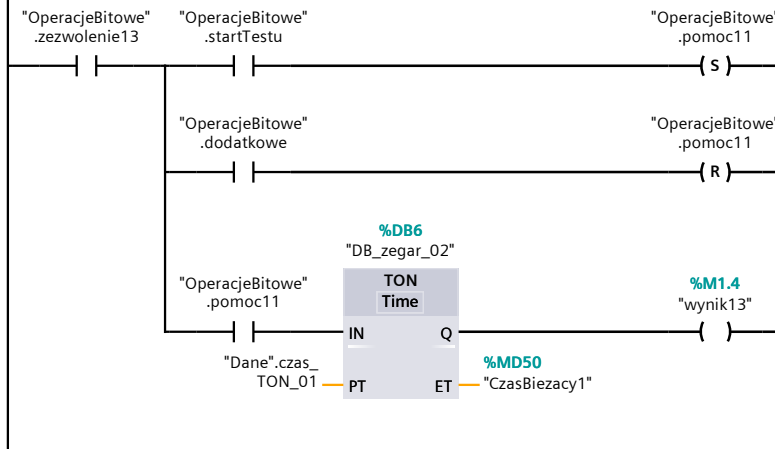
"OperacjeBitowe" .zezwolenie13

"OperacjeBitowe" .startTestu

"OperacjeBitowe" .pomoc11

S

"OperacjeBitowe" .dodatkowe

"OperacjeBitowe" .pomoc11

R

%DB6
"DB_zegar_02"

TON
Time

"OperacjeBitowe" .pomoc11

IN

Q

%M1.4
"wynik13"

"Dane".czas_ TON_01

PT

ET

%MD50
"CzasBiezacy1"